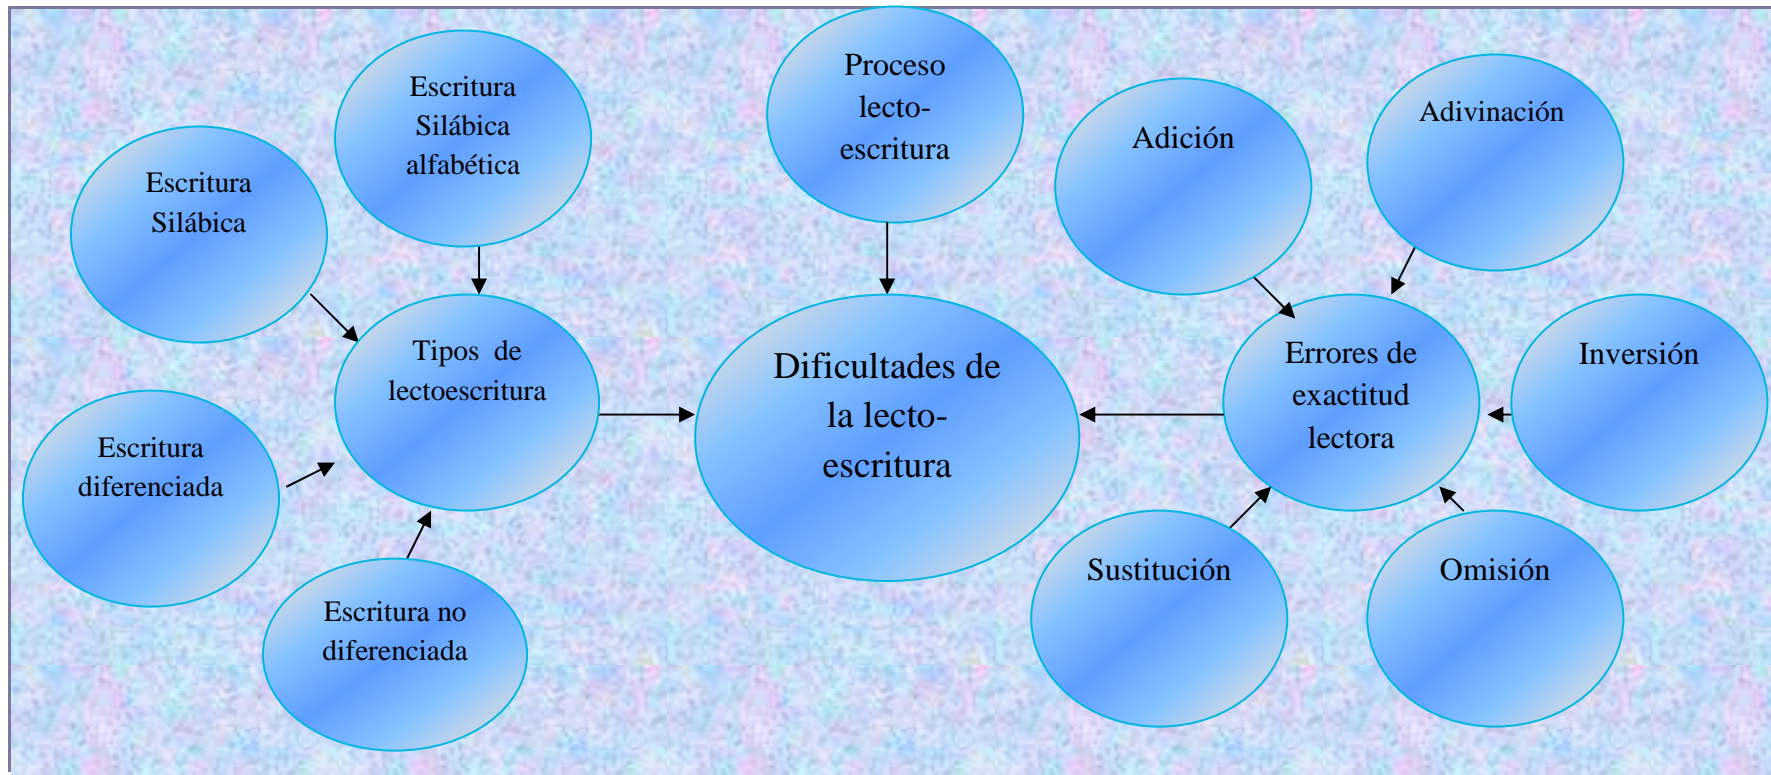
Escritura Silábica alfabética

Proceso lecto-escritura

Adición

Adivinación

Escritura Silábica

Tipos de lectoescritura

Dificultades de la lecto-escritura

Errores de exactitud lectora

Inversión

Escritura diferenciada

Escritura no diferenciada

Sustitución

Omisión